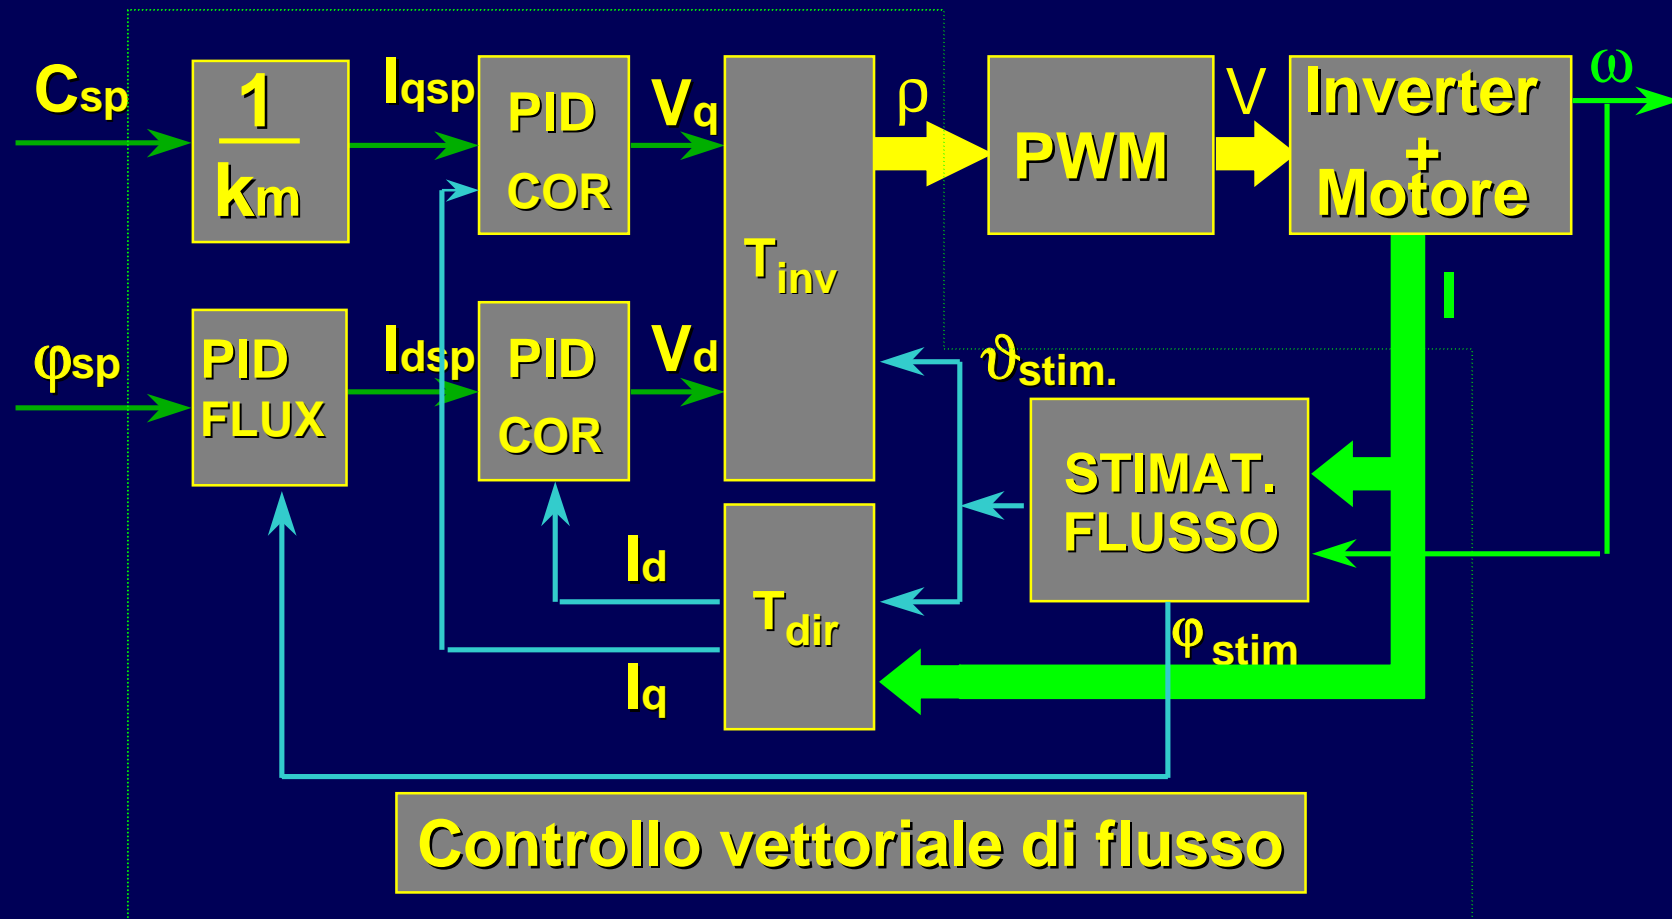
Csp

$\frac{1}{km}$

Iqsp

PID COR

Vq

ρ

PWM

V

Inverter + Motore

ω

φsp

PID FLUX

Idsp

PID COR

Vd

$T_{inv}$

I

ϑstim.

STIMAT. FLUSSO

Id

$T_{dir}$

φ stim

Iq

Controllo vettoriale di flusso